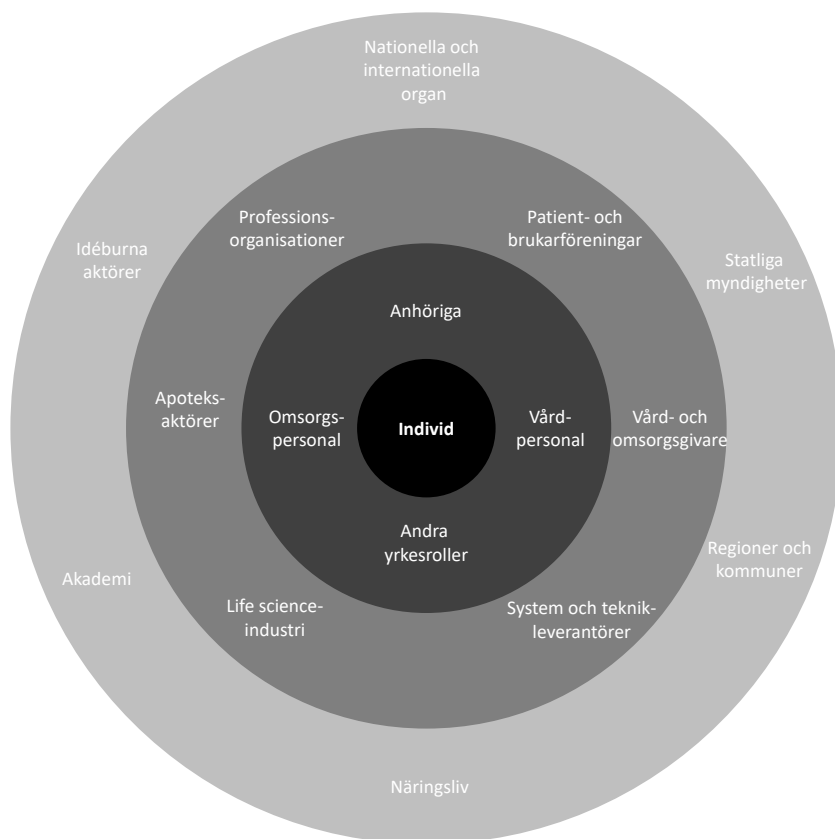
Nationella och internationella organ

Idéburna aktörer

Statliga myndigheter

Professionsorganisationer

Patient- och brukarföreningar

Anhöriga

Apoteksaktörer

Omsorgspersonal

Individ

Vårdpersonal

Vård- och omsorgsgivare

Andra yrkesroller

Regioner och kommuner

Akademi

Life science-industri

System och teknikleverantörer

Näringsliv